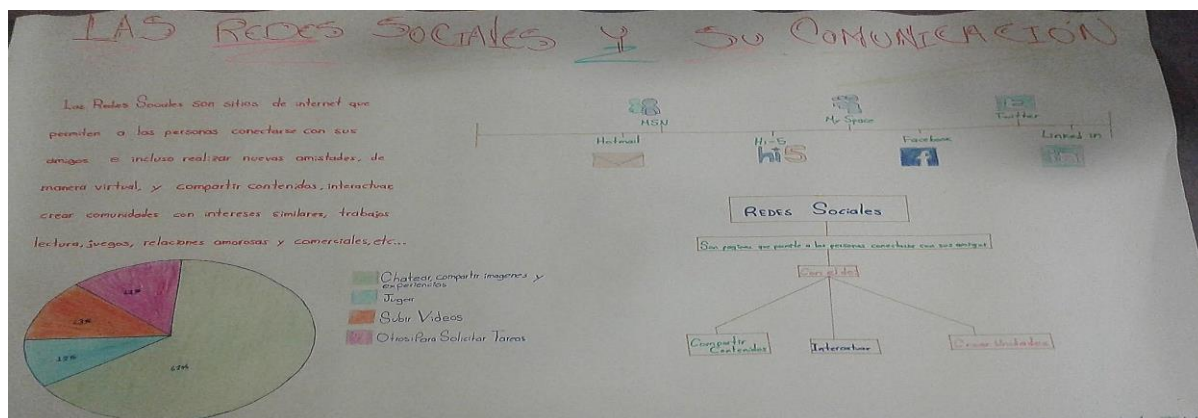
LAS REDES SOCIALES Y SU COMUNICACIÓN

Las Redes Sociales son sitios de internet que permiten a las personas conectarse con sus amigos e incluso realizar nuevas amistades, de manera virtual, y compartir contenidos, interactuar, crear comunidades con intereses similares, trabajos, lectura, juegos, relaciones amorosas y comerciales, etc...

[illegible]
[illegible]
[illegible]
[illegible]

Chatear, compartir imagenes y experiencias
Jugar
Subir Videos
Otros: Para Solicitar Tareas

MSN
My Space
Twitter
Hotmail
Hi5
hi5
Facebook
f
Linked in
in

Redes Sociales

Son paginas que permite a las personas conectarse con sus amigos

Con el fin

Compartir Contenidos
Interactuar
Crear Unidades